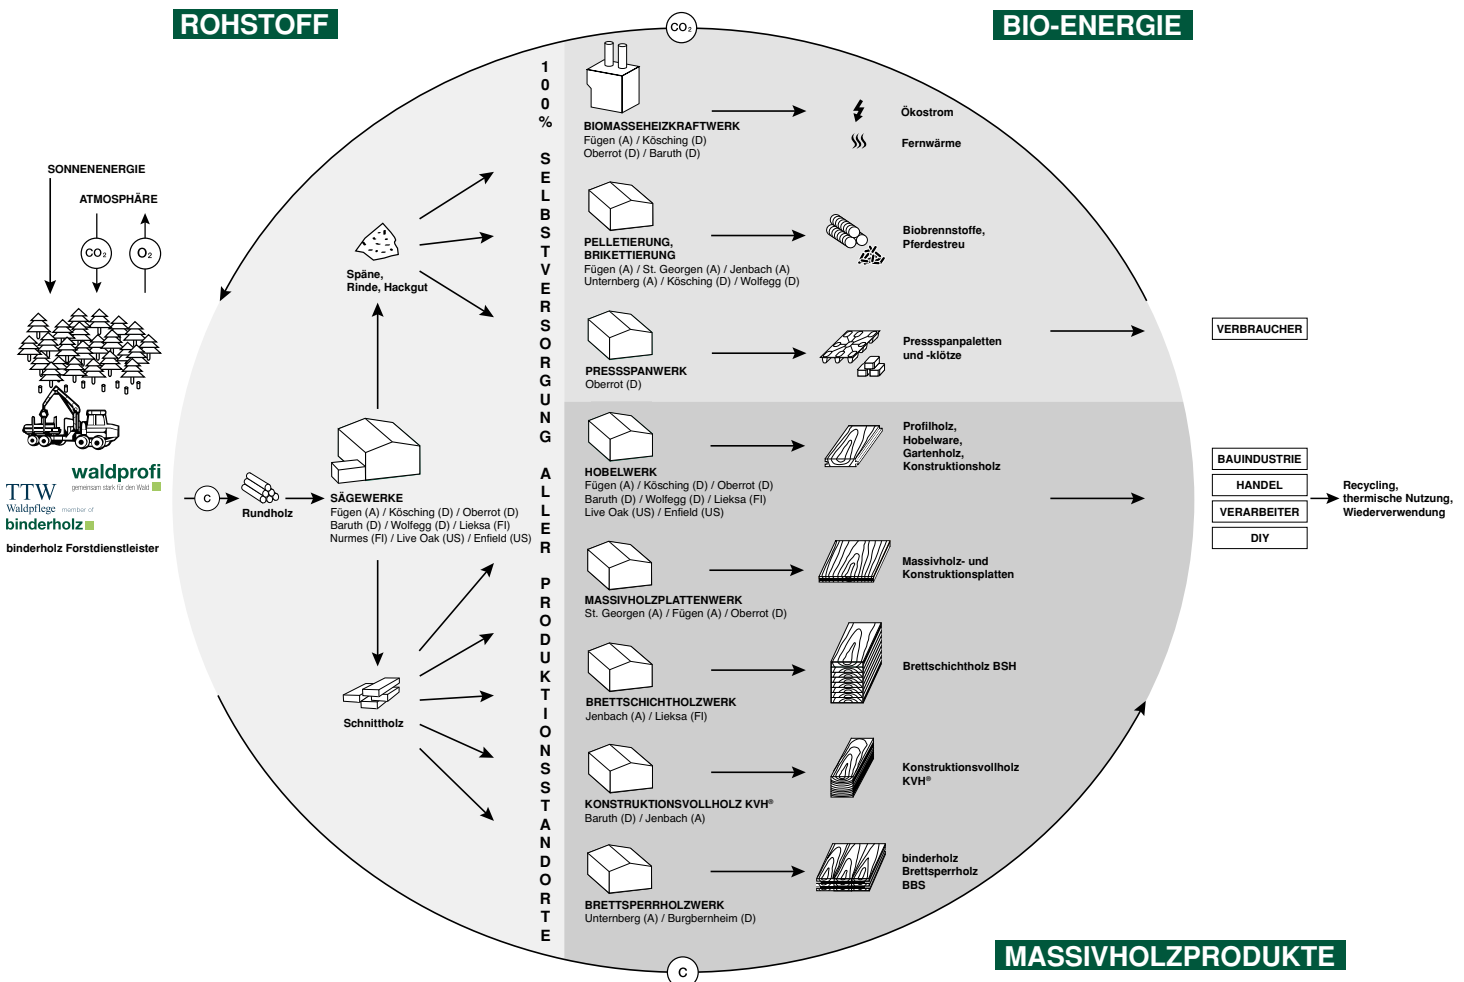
ROHSTOFF

BIO-ENERGIE

$CO_2$

SONNENENERGIE

ATMOSPHÄRE

$CO_2$

$O_2$

waldprofi
gemeinsam stark für den Wald

TTW
Waldpflege member of

binderholz

binderholz Forstdienstleister

C

Rundholz

SÄGEWERKE
Fügen (A) / Kösching (D) / Oberrot (D)
Baruth (D) / Wolfegg (D) / Lieksa (FI)
Nurmes (FI) / Live Oak (US) / Enfield (US)

Späne, Rinde, Hackgut

Schnittholz

100% SELBSTVERSORGUNG ALLER PRODUKTIONSSTANDORTE

BIOMASSEHEIZKRAFTWERK
Fügen (A) / Kösching (D)
Oberrot (D) / Baruth (D)

Ökostrom

Fernwärme

PELLETIERUNG, BRIKETTIERUNG
Fügen (A) / St. Georgen (A) / Jenbach (A)
Unternberg (A) / Kösching (D) / Wolfegg (D)

Biobrennstoffe, Pferdestreu

PRESSSPANWERK
Oberrot (D)

Pressspanpaletten und -klötze

VERBRAUCHER

HOBELWERK
Fügen (A) / Kösching (D) / Oberrot (D)
Baruth (D) / Wolfegg (D) / Lieksa (FI)
Live Oak (US) / Enfield (US)

Profilholz, Hobelware, Gartenholz, Konstruktionsholz

BAUINDUSTRIE

HANDEL

VERARBEITER

DIY

Recycling, thermische Nutzung, Wiederverwendung

MASSIVHOLZPLATTENWERK
St. Georgen (A) / Fügen (A) / Oberrot (D)

Massivholz- und Konstruktionsplatten

BRETTSCHICHTHOLZWERK
Jenbach (A) / Lieksa (FI)

Brettschichtholz BSH

KONSTRUKTIONSVOLLHOLZ KVH®
Baruth (D) / Jenbach (A)

Konstruktionsvollholz KVH®

BRETTSPERRHOLZWERK
Unternberg (A) / Burgbernheim (D)

binderholz Brettsperrholz BBS

C

MASSIVHOLZPRODUKTE